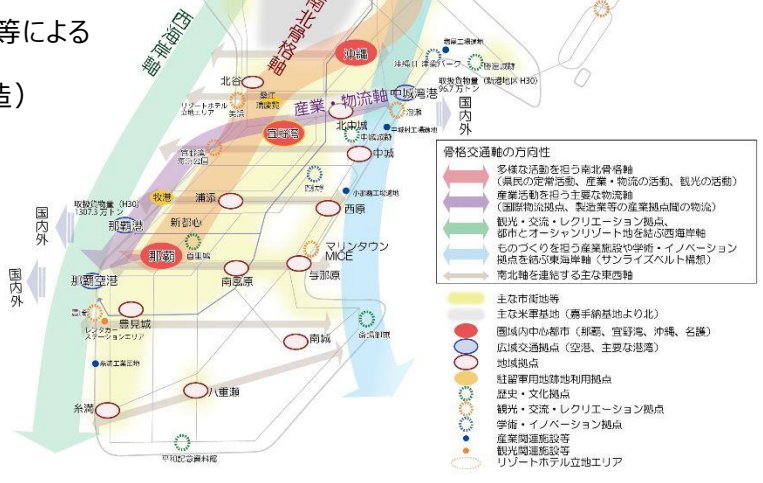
等による

造）

西海岸軸

南北骨格軸

沖縄

北谷

宜野湾

産業・物流軸

中城湾港

国内外

北中城

中城

浦添

西原

牧港

新都心

那覇港

那覇

マリンタウンMICE

与那原

南風原

那覇空港

国内外

国内外

豊見城

南城

八重瀬

糸満

骨格交通軸の方向性

多様な活動を担う南北骨格軸（県民の定常活動、産業・物流の活動、観光の活動）

産業活動を担う主要な物流軸（国際物流拠点、製造業等の産業拠点間の物流）

観光・交流・レクリエーション拠点、都市とオーシャンリゾート地を結ぶ西海岸軸

ものづくりを担う産業施設や学術・イノベーション拠点を結ぶ東海岸軸（サンライズベルト構想）

南北軸を連絡する主な東西軸

主な市街地等

主な米軍基地（嘉手納基地より北）

圏域内中心都市（那覇、宜野湾、沖縄、名護）

広域交通拠点（空港、主要な港湾）

地域拠点

駐留軍用地跡地利用拠点

歴史・文化拠点

観光・交流・レクリエーション拠点

学術・イノベーション拠点

産業関連施設等

観光関連施設等

リゾートホテル立地エリア

取扱貨物量（H30）1307.3万トン

取扱貨物量（新港地区H30）96.7万トン